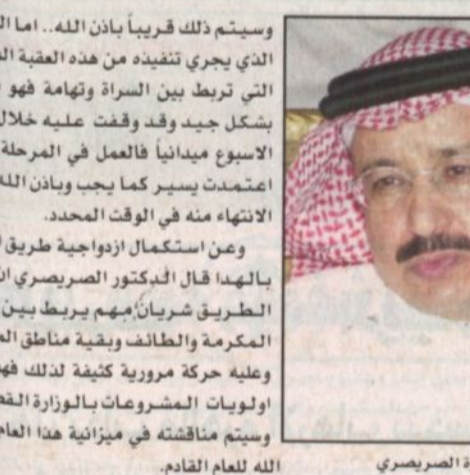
وسيتم ذلك قريباً باذن الله.. اما ال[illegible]
الذي يجري تنفيذه من هذه العقبة ال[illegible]
التي تربط بين السراة وتهامة فهو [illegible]
بشكل جيد وقد وقفت عليه خلال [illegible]
الاسبوع ميدانياً فالعمل في المرحلة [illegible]
اعتمدت يسير كما يجب وباذن الل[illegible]
الانتهاء منه في الوقت المحدد.

وعن استكمال ازدواجية طريق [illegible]
بالهدا قال الدكتور الصريصري ان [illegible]
الطريق شرياناً مهم يربط بين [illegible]
المكرمة والطائف وبقية مناطق ال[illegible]
وعليه حركة مرورية كثيفة لذلك فه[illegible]
اولويات المشروعات بالوزارة الق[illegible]
وسيتم مناقشته في ميزانية هذا العا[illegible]
الله للعام القادم.

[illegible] الصريصري